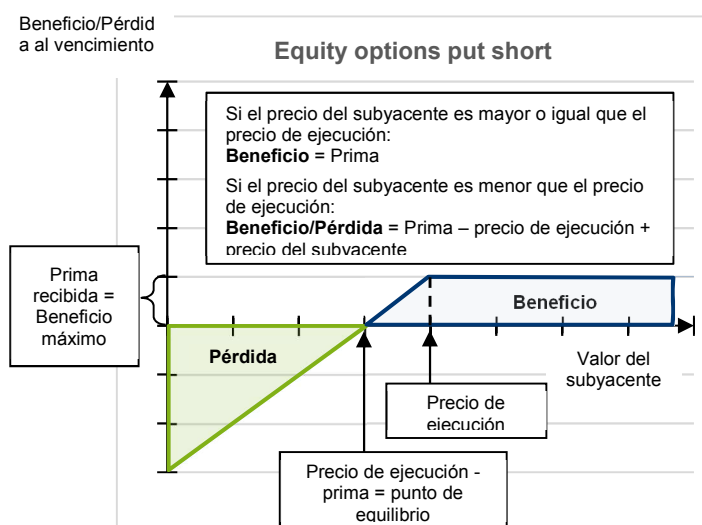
Beneficio/Pérdida al vencimiento

Equity options put short

Si el precio del subyacente es mayor o igual que el precio de ejecución:
**Beneficio** = Prima

Si el precio del subyacente es menor que el precio de ejecución:
**Beneficio/Pérdida** = Prima – precio de ejecución + precio del subyacente

Prima recibida = Beneficio máximo

Beneficio

Pérdida

Valor del subyacente

Precio de ejecución

Precio de ejecución - prima = punto de equilibrio